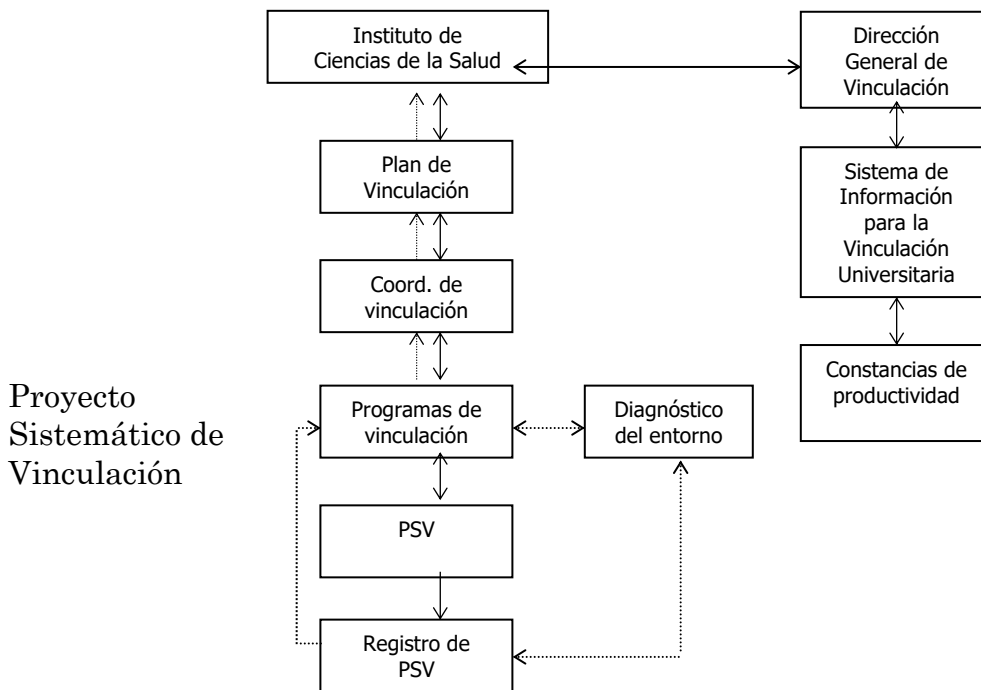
Instituto de Ciencias de la Salud

Dirección General de Vinculación

Plan de Vinculación

Sistema de Información para la Vinculación Universitaria

Coord. de vinculación

Constancias de productividad

Proyecto Sistemático de Vinculación

Programas de vinculación

Diagnóstico del entorno

PSV

Registro de PSV